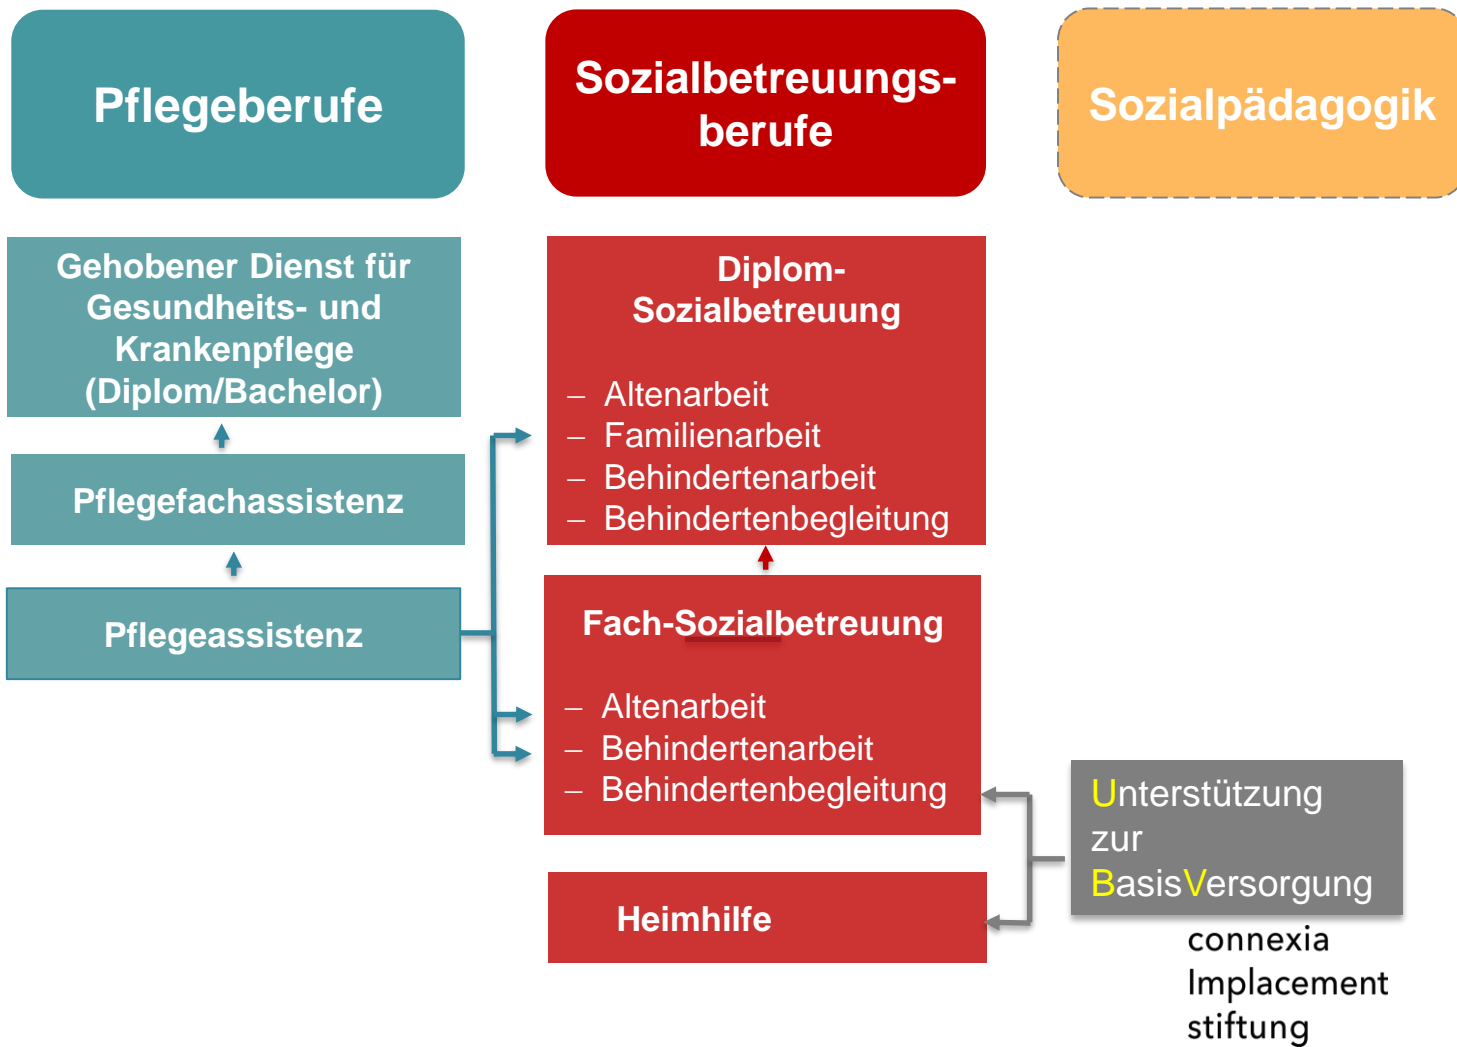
Pflegeberufe

Sozialbetreuungsberufe

Sozialpädagogik

Gehobener Dienst für Gesundheits- und Krankenpflege (Diplom/Bachelor)

Pflegefachassistenz

Pflegeassistenz

Diplom-Sozialbetreuung

– Altenarbeit
– Familienarbeit
– Behindertenarbeit
– Behindertenbegleitung

Fach-Sozialbetreuung

– Altenarbeit
– Behindertenarbeit
– Behindertenbegleitung

Heimhilfe

Unterstützung zur BasisVersorgung

connexia
Implacement
stiftung